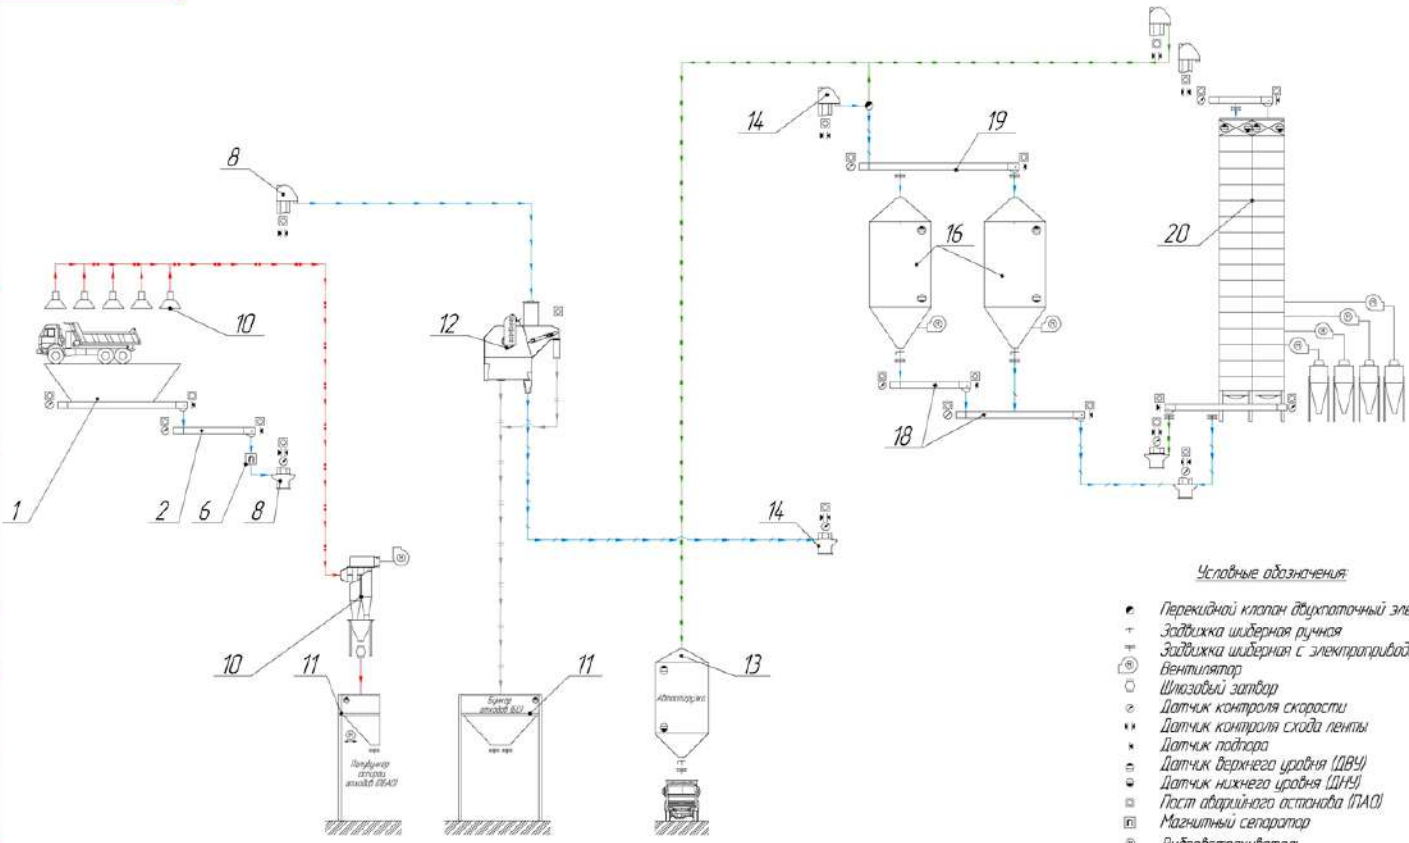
8

10

1

2

6

8

12

14

19

16

20

18

14

10

11

Полубункер отходов (ПБАО)

11

Бункер отходов (БО)

13

Аспиротходы

Условные обозначения:

Перекидной клапан двухпоточный эл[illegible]

Задвижка шиберная ручная

Задвижка шиберная с электропривод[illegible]

Вентилятор

Шлюзовый затвор

Датчик контроля скорости

Датчик контроля схода ленты

Датчик подпора

Датчик верхнего уровня (ДВУ)

Датчик нижнего уровня (ДНУ)

Пост аварийного останова (ПАО)

Магнитный сепаратор

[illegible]